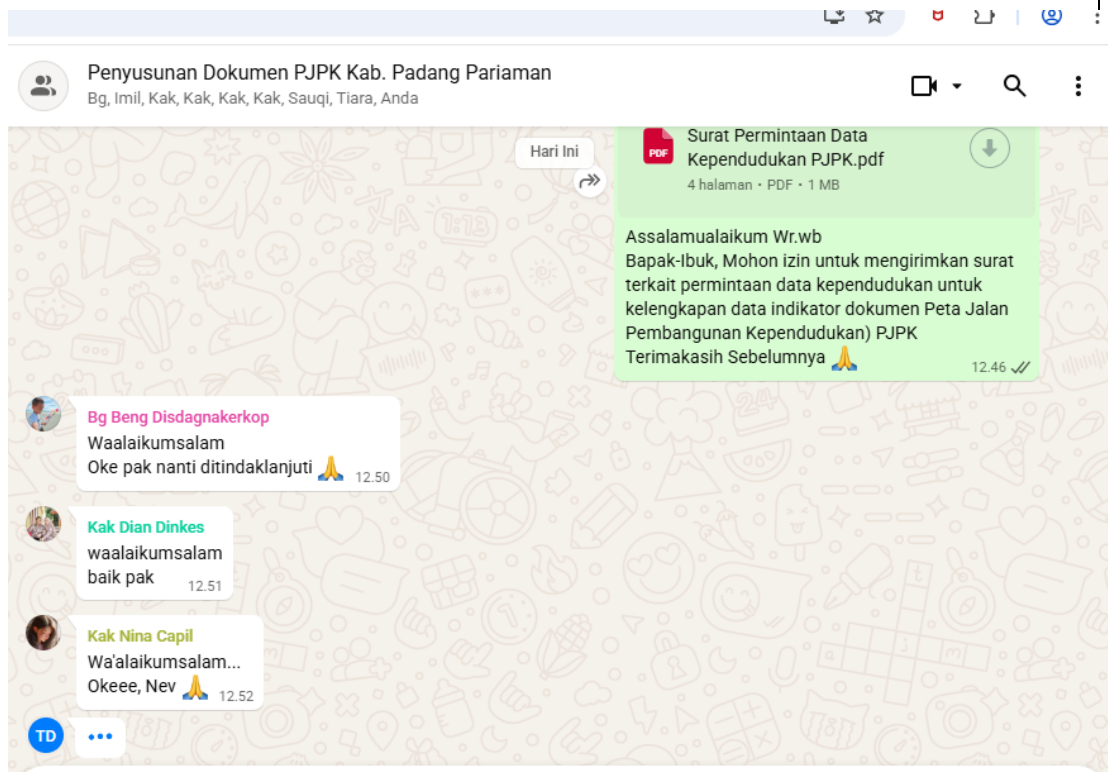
Penyusunan Dokumen PJPK Kab. Padang Pariaman
Bg, Imil, Kak, Kak, Kak, Kak, Sauqi, Tiara, Anda

Hari Ini

PDF
Surat Permintaan Data Kependudukan PJPK.pdf
4 halaman • PDF • 1 MB

Assalamualaikum Wr.wb
Bapak-Ibuk, Mohon izin untuk mengirimkan surat terkait permintaan data kependudukan untuk kelengkapan data indikator dokumen Peta Jalan Pembangunan Kependudukan) PJPK
Terimakasih Sebelumnya 🙏
12.46

Bg Beng Disdagnakerkop
Waalaikumsalam
Oke pak nanti ditindaklanjuti 🙏 12.50

Kak Dian Dinkes
waalaikumsalam
baik pak 12.51

Kak Nina Capil
Wa'alaikumsalam...
Okeee, Nev 🙏 12.52

TD
•••